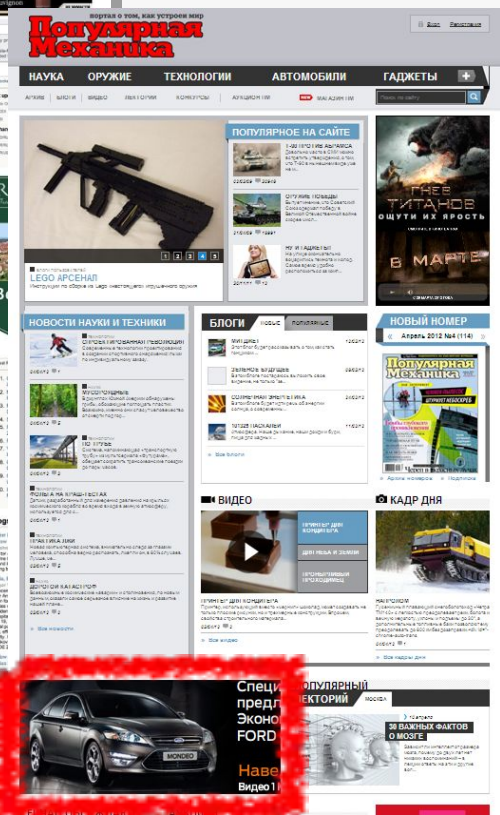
журнал о том, как устроен мир
Популярная Механика

Вход Регистрация

НАУКА ОРУЖИЕ ТЕХНОЛОГИИ АВТОМОБИЛИ ГАДЖЕТЫ +

АРХИВ БЛОГИ ВИДЕО ИСТОРИИ КОНКУРСЫ АУКЦИОН ПМ NEW МАГАЗИН ПМ

Поиск по сайту

LEGO АРСЕНАЛ
Инструкция по сборке из Lego настоящего игрушечного оружия

1 2 3 4 5

ПОПУЛЯРНОЕ НА САЙТЕ

ОРУЖИЕ ПОБЕДЫ

НУ И ЦЕНЫ!

ГНЕВ ТИТАНОВ
ОЩУТИ ИХ ЯРОСТЬ
В МАРТЕ

НОВОСТИ НАУКИ И ТЕХНИКИ

БЛОГИ НОВЫЕ ПОПУЛЯРНЫЕ

НОВЫЙ НОМЕР
Апрель 2012 №4 (114)

Популярная Механика

Архив номеров Подписка

Все блоги

Все новости

ВИДЕО

КАДР ДНЯ

ПРИНТЕР ДЛЯ ШОКОЛАДА

Все видео

Все кадры дня

ПОПУЛЯРНЫЙ ЛЕКТОРИЙ

МОСКВА

30 ВАЖНЫХ ФАКТОВ О МОЗГЕ

Спец предл Эконо FORD
Наве
Видео
MONDEO